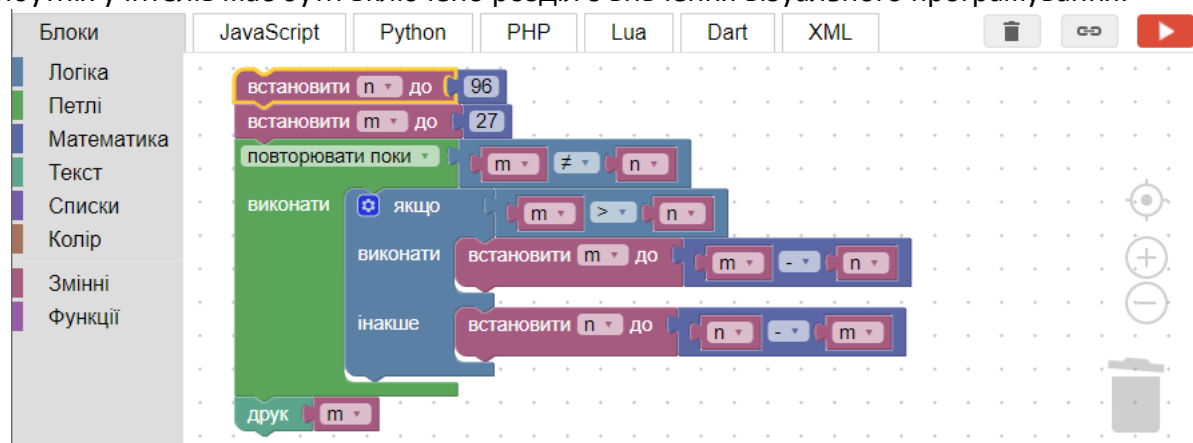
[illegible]

Блоки

JavaScript | Python | PHP | Lua | Dart | XML

Логіка
Петлі
Математика
Текст
Списки
Колір
Змінні
Функції

встановити n до 96
встановити m до 27
повторювати поки m ≠ n
виконати
якщо m > n
виконати встановити m до m - n
інакше встановити n до n - m
друк m